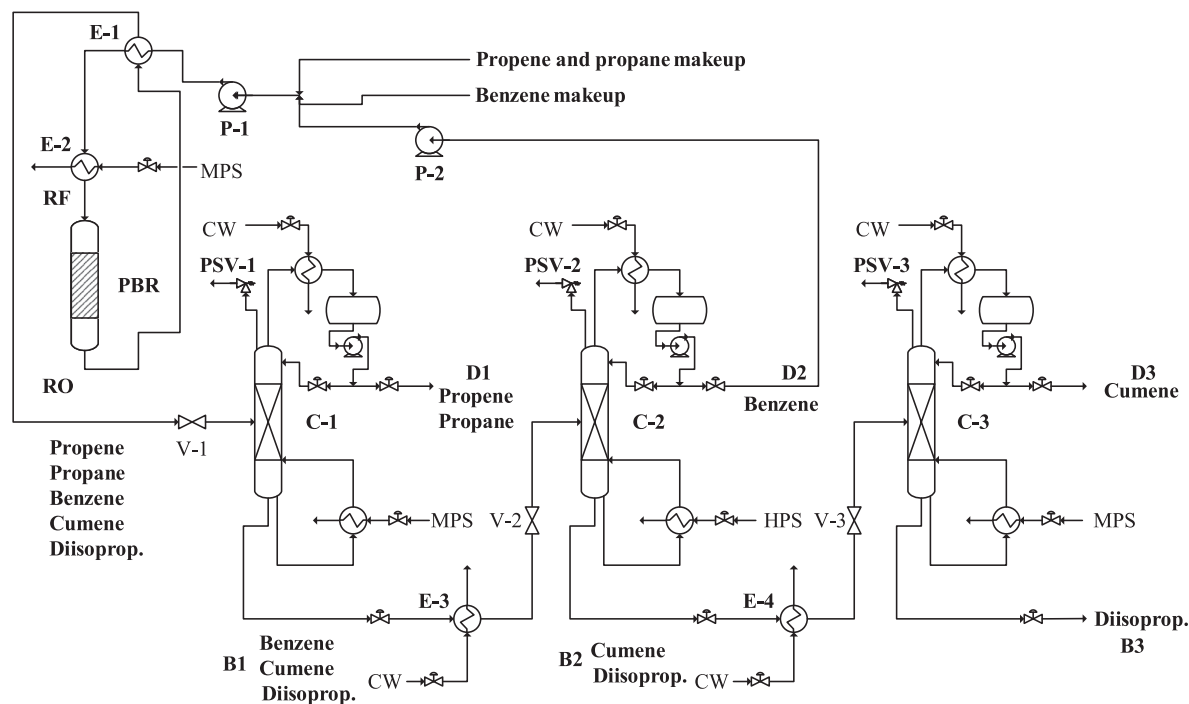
E-1
Propene and propane makeup
Benzene makeup
P-1
P-2
E-2
MPS
RF
PBR
RO
CW
PSV-1
D1
Propene
Propane
C-1
V-1
Propene
Propane
Benzene
Cumene
Diisoprop.
MPS
CW
PSV-2
D2
Benzene
C-2
V-2
HPS
E-3
B1
Benzene
Cumene
Diisoprop.
CW
CW
PSV-3
D3
Cumene
C-3
V-3
MPS
E-4
B2
Cumene
Diisoprop.
CW
Diisoprop.
B3